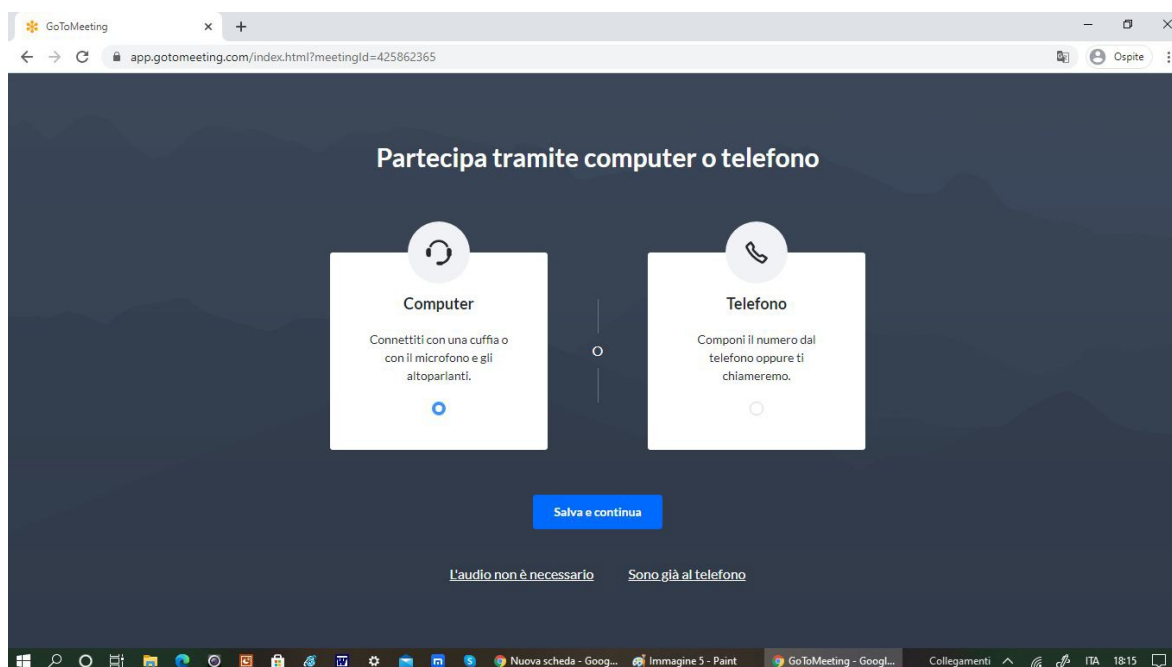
GoToMeeting

app.gotomeeting.com/index.html?meetingId=425862365

Ospite

Partecipa tramite computer o telefono

Computer

Connettiti con una cuffia o con il microfono e gli altoparlanti.

O

Telefono

Componi il numero dal telefono oppure ti chiameremo.

Salva e continua

L'audio non è necessario

Sono già al telefono

Nuova scheda - Goog...

Immagine 5 - Paint

GoToMeeting - Googl...

Collegamenti

ITA 18:15